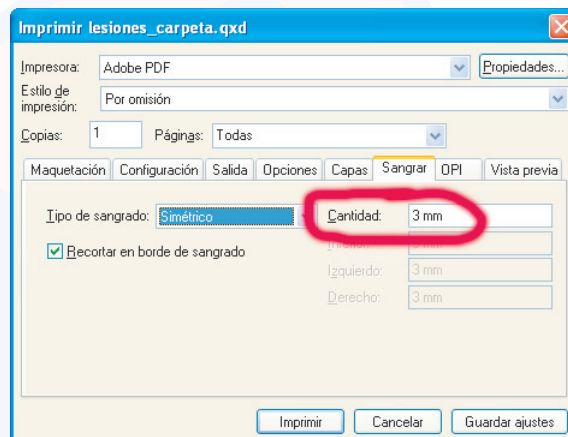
Imprimir lesiones_carpeta.qxd

Impresora: Adobe PDF
Propiedades...

Estilo de impresión: Por omisión

Copias: 1 Páginas: Todas

Maquetación | Configuración | Salida | Opciones | Capas | Sangrar | OPI | Vista previa

Tipo de sangrado: Simétrico

Cantidad: 3 mm

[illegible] 3 mm

Izquierdo: 3 mm

Derecho: 3 mm

Recortar en borde de sangrado

Imprimir | Cancelar | Guardar ajustes